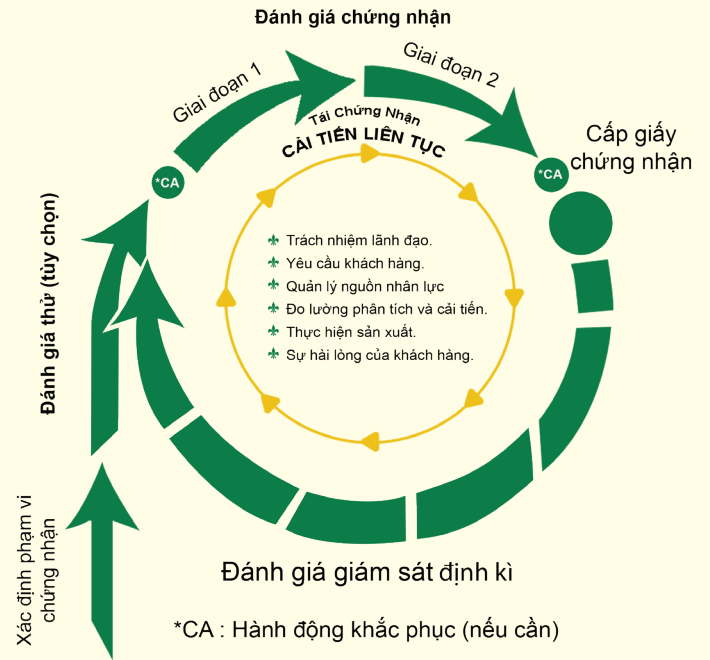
Đánh giá chứng nhận

Giai đoạn 1

Giai đoạn 2

*CA

*CA

Cấp giấy chứng nhận

Tái Chứng Nhận

CẢI TIẾN LIÊN TỤC

Trách nhiệm lãnh đạo.
Yêu cầu khách hàng.
Quản lý nguồn nhân lực
Đo lường phân tích và cải tiến.
Thực hiện sản xuất.
Sự hài lòng của khách hàng.

Đánh giá thử (tùy chọn)

Xác định phạm vi chứng nhận

Đánh giá giám sát định kì

*CA : Hành động khắc phục (nếu cần)